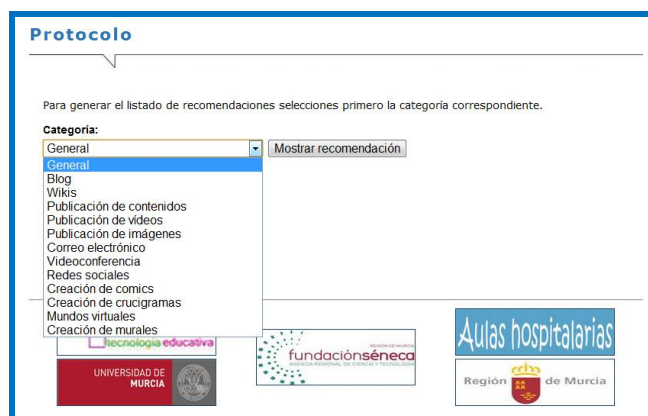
Protocolo

Para generar el listado de recomendaciones selecciones primero la categoría correspondiente.

Categoría:

General

Mostrar recomendación

General
Blog
Wikis
Publicación de contenidos
Publicación de vídeos
Publicación de imágenes
Correo electrónico
Videoconferencia
Redes sociales
Creación de comics
Creación de crucigramas
Mundos virtuales
Creación de murales

tecnología educativa

UNIVERSIDAD DE MURCIA

REGIÓN DE MURCIA
fundaciónséneca
AGENCIA REGIONAL DE CIENCIA Y TECNOLOGÍA

Aulas hospitalarias

Región de Murcia